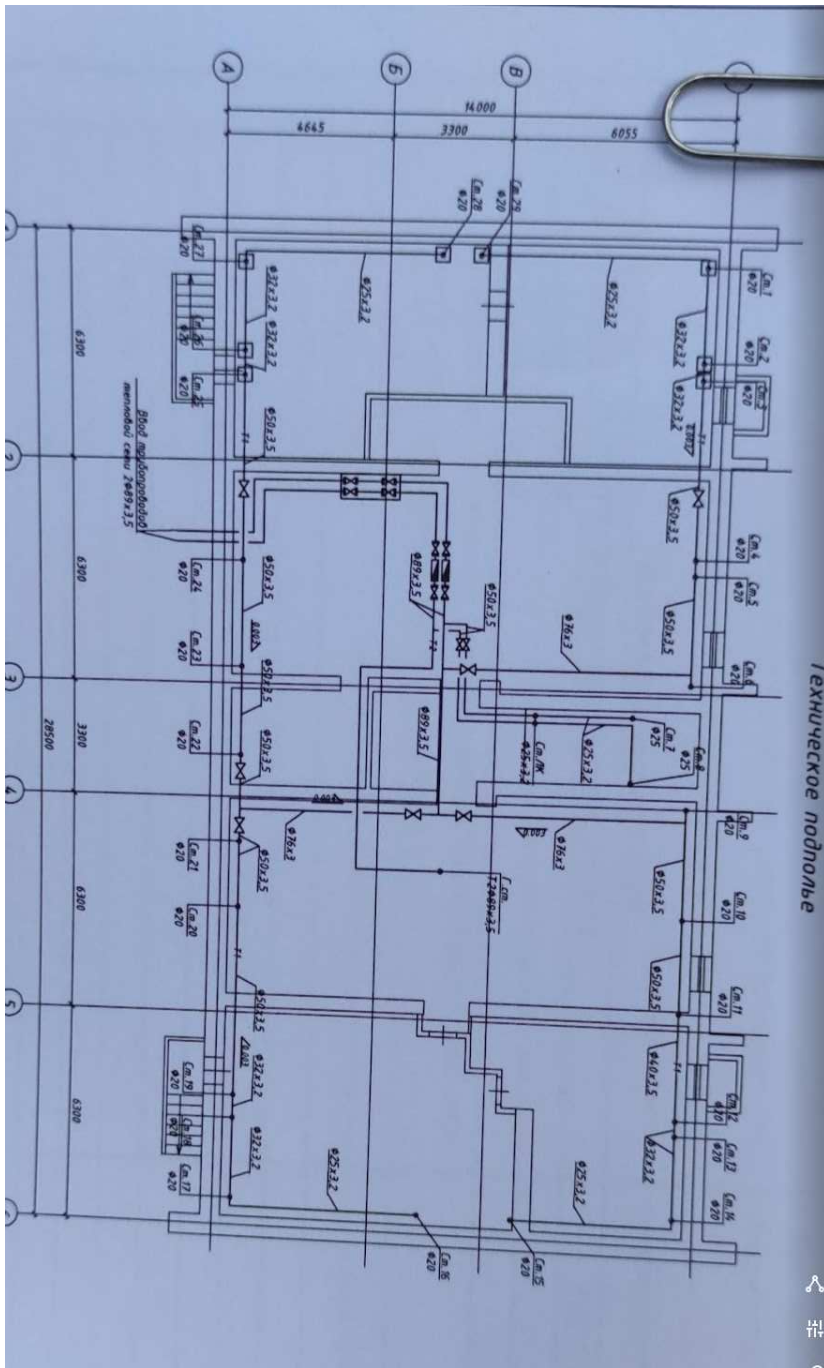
Техническое подполье

А
Б
В

14000
4645
3300
6055

Ст.1 ф20
Ст.2 ф20
Ст.3 ф20
Ст.4 ф20
Ст.5 ф20
Ст.6 ф20
Ст.7 ф25
Ст.8 ф25
Ст.9 ф20
Ст.10 ф20
Ст.11 ф20
Ст.12 ф20
Ст.13 ф20
Ст.14 ф20
Ст.15 ф20
Ст.16 ф20
Ст.17 ф20
Ст.18 ф20
Ст.19 ф20
Ст.20 ф20
Ст.21 ф20
Ст.22 ф20
Ст.23 ф20
Ст.24 ф20
Ст.25 ф20
Ст.26 ф20
Ст.27 ф20
Ст.28 ф20
Ст.29 ф20
Ст.ПК ф25х3,2

ф25х3,2
ф32х3,2
ф50х3,5
ф76х3
ф89х3,5
ф40х3,5

0,002
0,003

Ввод трубопроводов тепловой сети 2ф89х3,5

Ст. Т3ф89х3,5

6300
6300
3300
6300
6300
28500